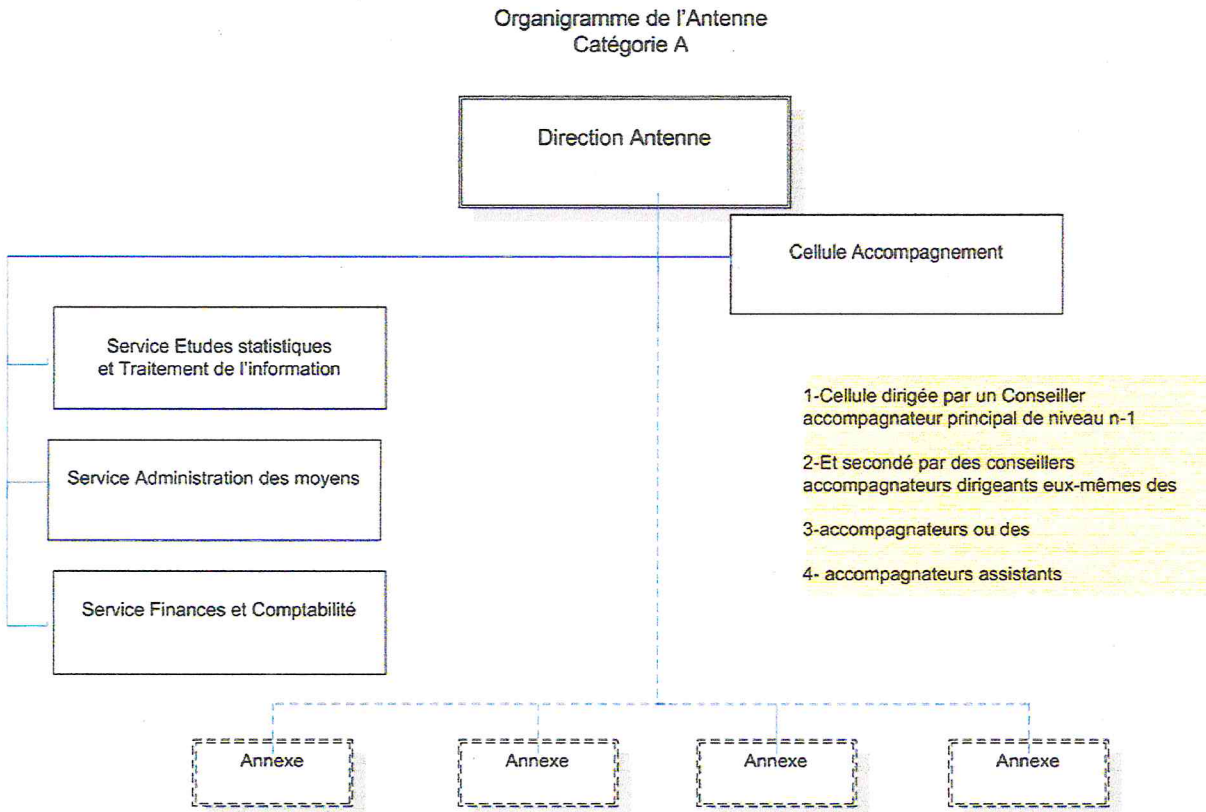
Organigramme de l'Antenne
Catégorie A

Direction Antenne

Cellule Accompagnement

Service Etudes statistiques et Traitement de l'information

Service Administration des moyens

Service Finances et Comptabilité

1-Cellule dirigée par un Conseiller accompagnateur principal de niveau n-1

2-Et secondé par des conseillers accompagnateurs dirigeants eux-mêmes des

3-accompagnateurs ou des

4- accompagnateurs assistants

Annexe

Annexe

Annexe

Annexe